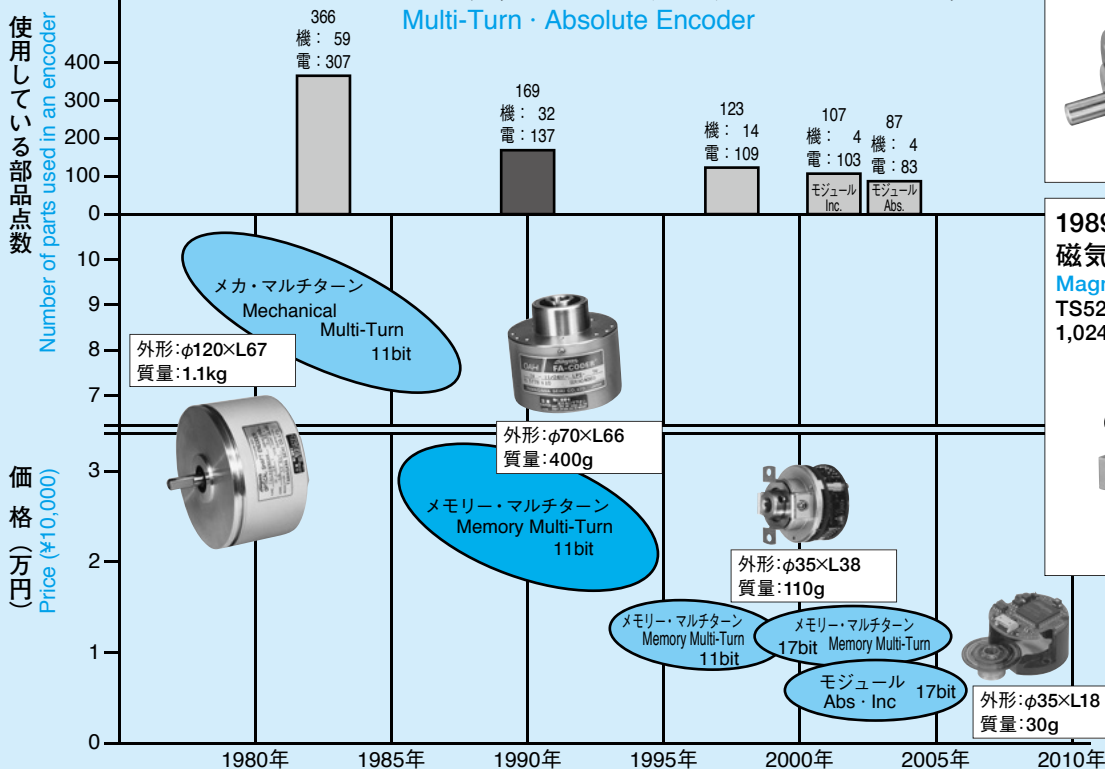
Multi-Turn · Absolute Encoder

使用している部品点数
Number of parts used in an encoder

400
300
200
100
0

366
機： 59
電：307

169
機： 32
電：137

123
機： 14
電：109

107
機： 4
電：103
モジュール Inc.

87
機： 4
電：83
モジュール Abs.

10
9
8
7

メカ・マルチターン
Mechanical Multi-Turn
11bit

外形：$\phi$120×L67
質量：1.1kg

外形：$\phi$70×L66
質量：400g

価格（万円）
Price (¥10,000)

3
2
1
0

メモリー・マルチターン
Memory Multi-Turn
11bit

外形：$\phi$35×L38
質量：110g

メモリー・マルチターン
Memory Multi-Turn
11bit

メモリー・マルチターン
17bit Memory Multi-Turn

モジュール
Abs · Inc 17bit

外形：$\phi$35×L18
質量：30g

1980年
1985年
1990年
1995年
2000年
2005年
2010年

198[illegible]
磁気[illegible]
Magn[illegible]
TS52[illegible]
1,024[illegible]